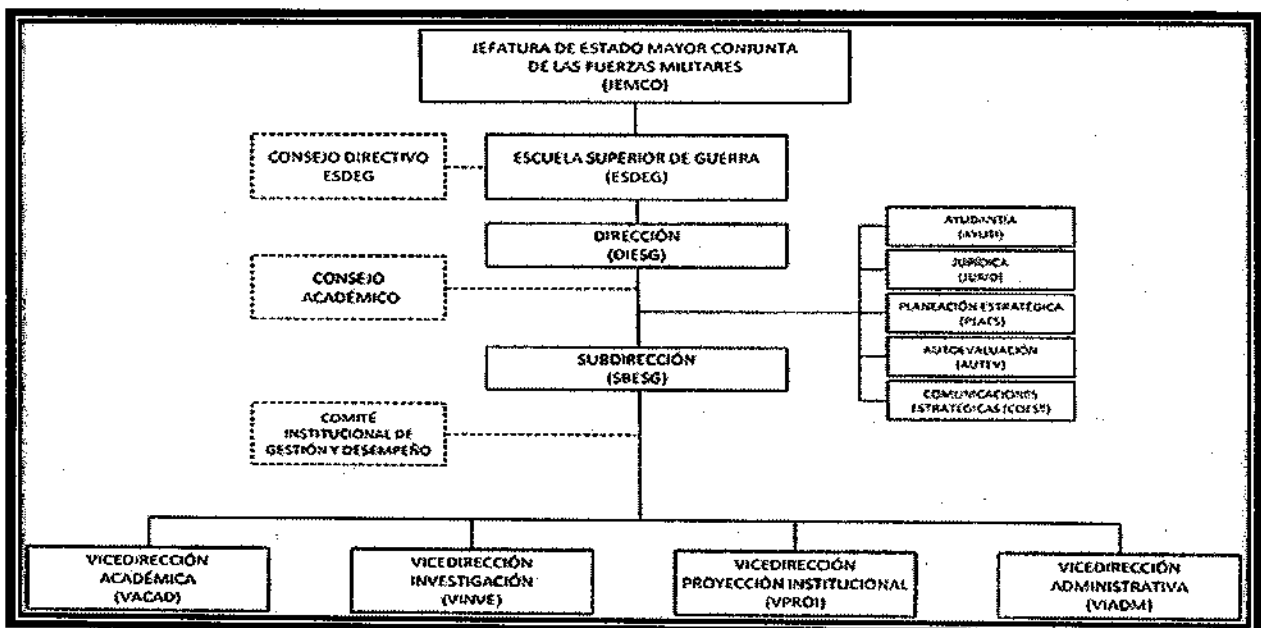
JEFATURA DE ESTADO MAYOR CONJUNTA DE LAS FUERZAS MILITARES (JEMCO)

CONSEJO DIRECTIVO ESDEG

ESCUELA SUPERIOR DE GUERRA (ESDEG)

DIRECCIÓN (DIESG)

CONSEJO ACADÉMICO

AYUDANTÍA ([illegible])

JURÍDICA ([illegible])

PLANEACIÓN ESTRATÉGICA (PLACS)

AUTOEVALUACIÓN (AUTEV)

COMUNICACIONES ESTRATÉGICAS (COEST)

SUBDIRECCIÓN (SBESG)

COMITÉ INSTITUCIONAL DE GESTIÓN Y DESEMPEÑO

VICEDIRECCIÓN ACADÉMICA (VACAD)

VICEDIRECCIÓN INVESTIGACIÓN (VINVE)

VICEDIRECCIÓN PROYECCIÓN INSTITUCIONAL (VPROI)

VICEDIRECCIÓN ADMINISTRATIVA (VIADM)